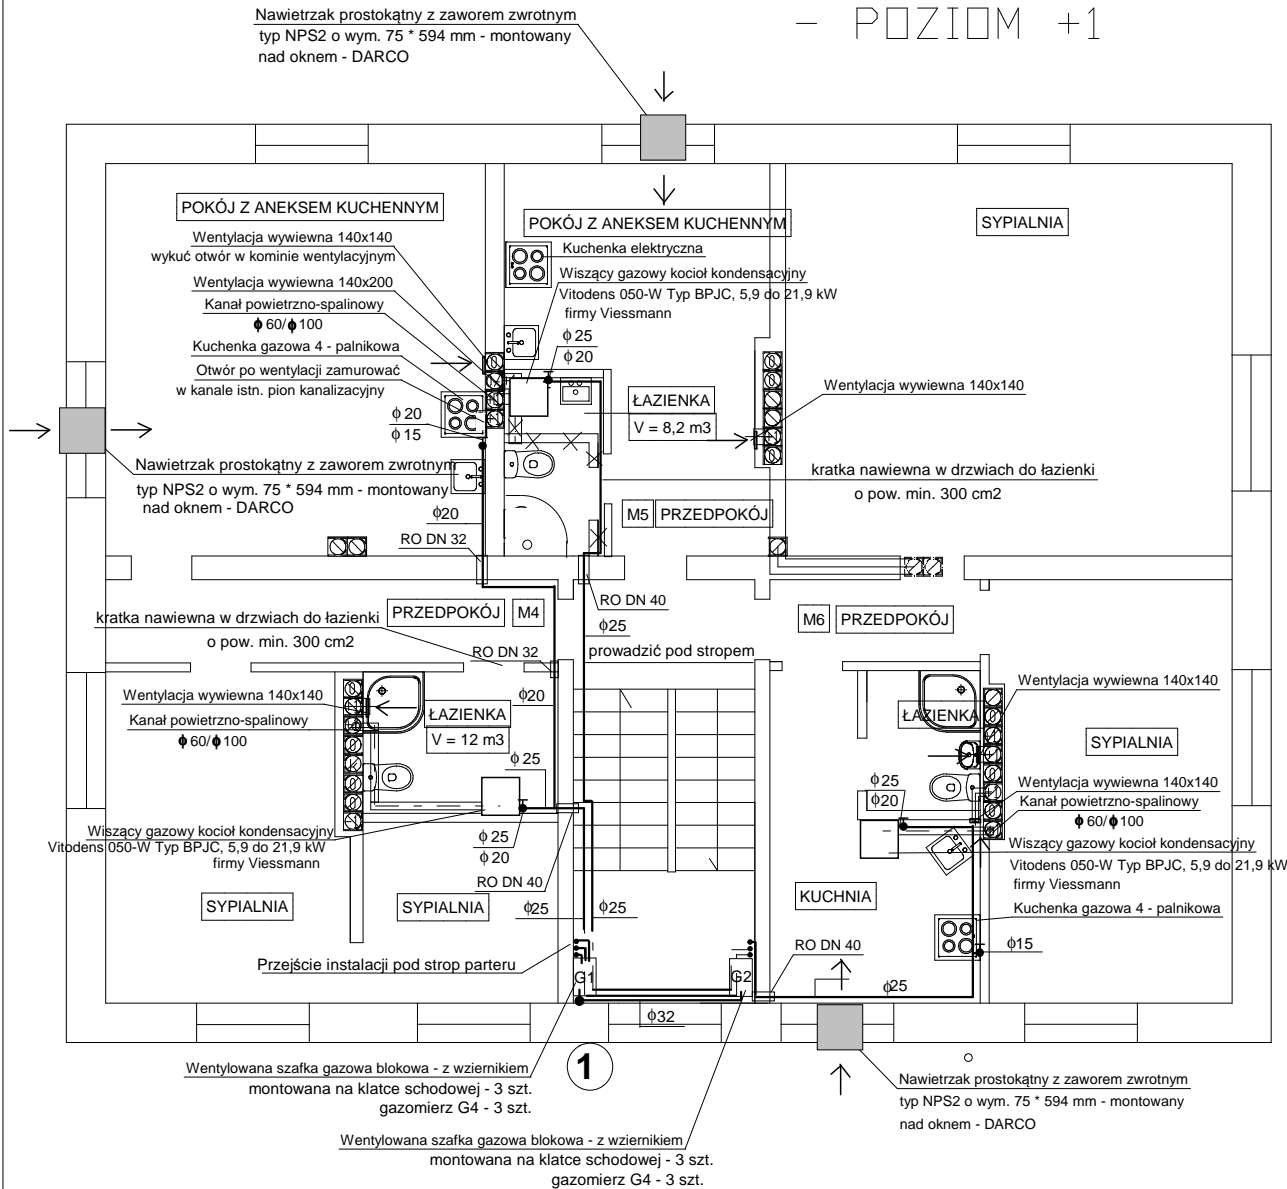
Nawietrzak prostokątny z zaworem zwrotnym
typ NPS2 o wym. 75 * 594 mm - montowany
nad oknem - DARCO

- POZIOM +1

POKÓJ Z ANEKSEM KUCHENNYM

POKÓJ Z ANEKSEM KUCHENNYM

SYPIALNIA

Wentylacja wywiewna 140x140
wykuć otwór w kominie wentylacyjnym

Kuchenka elektryczna

Wiszący gazowy kocioł kondensacyjny
Vitodens 050-W Typ BPJC, 5,9 do 21,9 kW
firmy Viessmann

Wentylacja wywiewna 140x200

Kanał powietrzno-spalinowy
$\phi 60/\phi 100$

$\phi 25$
$\phi 20$

Kuchenka gazowa 4 - palnikowa

Otwór po wentylacji zamurować
w kanale istn. pion kanalizacyjny

ŁAZIENKA
V = 8,2 m3

Wentylacja wywiewna 140x140

$\phi 20$
$\phi 15$

Nawietrzak prostokątny z zaworem zwrotnym
typ NPS2 o wym. 75 * 594 mm - montowany
nad oknem - DARCO

kratka nawiewna w drzwiach do łazienki
o pow. min. 300 cm2

$\phi 20$

M5 PRZEDPOKÓJ

RO DN 32

RO DN 40

kratka nawiewna w drzwiach do łazienki
o pow. min. 300 cm2

PRZEDPOKÓJ M4

$\phi 25$

M6 PRZEDPOKÓJ

RO DN 32

prowadzić pod stropem

$\phi 20$

Wentylacja wywiewna 140x140

Wentylacja wywiewna 140x140

Kanał powietrzno-spalinowy
$\phi 60/\phi 100$

ŁAZIENKA
V = 12 m3

ŁAZIENKA

SYPIALNIA

$\phi 25$

$\phi 25$
$\phi 20$

Wentylacja wywiewna 140x140

Kanał powietrzno-spalinowy
$\phi 60/\phi 100$

Wiszący gazowy kocioł kondensacyjny
Vitodens 050-W Typ BPJC, 5,9 do 21,9 kW
firmy Viessmann

$\phi 25$
$\phi 20$

Wiszący gazowy kocioł kondensacyjny
Vitodens 050-W Typ BPJC, 5,9 do 21,9 kW
firmy Viessmann

RO DN 40

SYPIALNIA

SYPIALNIA

$\phi 25$

$\phi 25$

KUCHNIA

Kuchenka gazowa 4 - palnikowa

RO DN 40

$\phi 15$

Przejście instalacji pod strop parteru

G1

G2

$\phi 25$

$\phi 32$

Wentylowana szafka gazowa blokowa - z wziernikiem
montowana na klatce schodowej - 3 szt.
gazomierz G4 - 3 szt.

1

Nawietrzak prostokątny z zaworem zwrotnym
typ NPS2 o wym. 75 * 594 mm - montowany
nad oknem - DARCO

Wentylowana szafka gazowa blokowa - z wziernikiem
montowana na klatce schodowej - 3 szt.
gazomierz G4 - 3 szt.